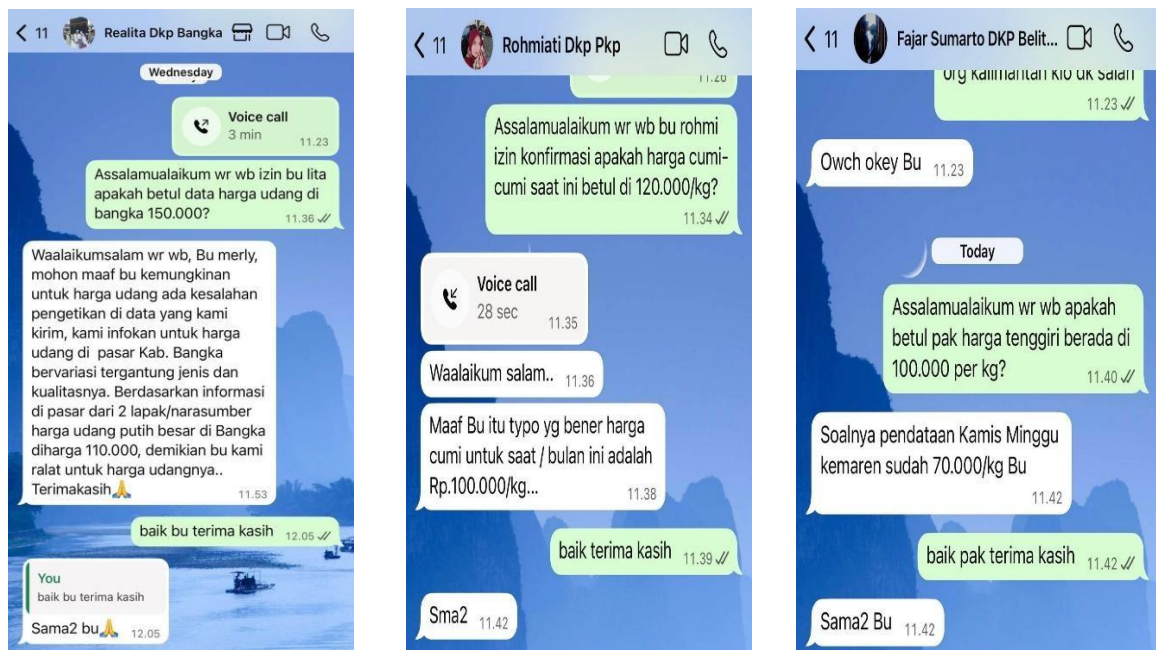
11 Realita Dkp Bangka

Wednesday

Voice call
3 min 11.23

Assalamualaikum wr wb izin bu lita apakah betul data harga udang di bangka 150.000? 11.36

Waalaikumsalam wr wb, Bu merly, mohon maaf bu kemungkinan untuk harga udang ada kesalahan pengetikan di data yang kami kirim, kami infokan untuk harga udang di pasar Kab. Bangka bervariasi tergantung jenis dan kualitasnya. Berdasarkan informasi di pasar dari 2 lapak/narasumber harga udang putih besar di Bangka diharga 110.000, demikian bu kami ralat untuk harga udangnya.. Terimakasih🙏 11.53

baik bu terima kasih 12.05

You
baik bu terima kasih
Sama2 bu🙏 12.05

11 Rohmiati Dkp Pkp

11.26

Assalamualaikum wr wb bu rohmi izin konfirmasi apakah harga cumi-cumi saat ini betul di 120.000/kg? 11.34

Voice call
28 sec 11.35

Waalaikum salam.. 11.36

Maaf Bu itu typo yg bener harga cumi untuk saat / bulan ini adalah Rp.100.000/kg... 11.38

baik terima kasih 11.39

Sma2 11.42

11 Fajar Sumarto DKP Belit...

org kalimantan klo uk salah 11.23

Owch okey Bu 11.23

Today

Assalamualaikum wr wb apakah betul pak harga tenggiri berada di 100.000 per kg? 11.40

Soalnya pendataan Kamis Minggu kemaren sudah 70.000/kg Bu 11.42

baik pak terima kasih 11.42

Sama2 Bu 11.42